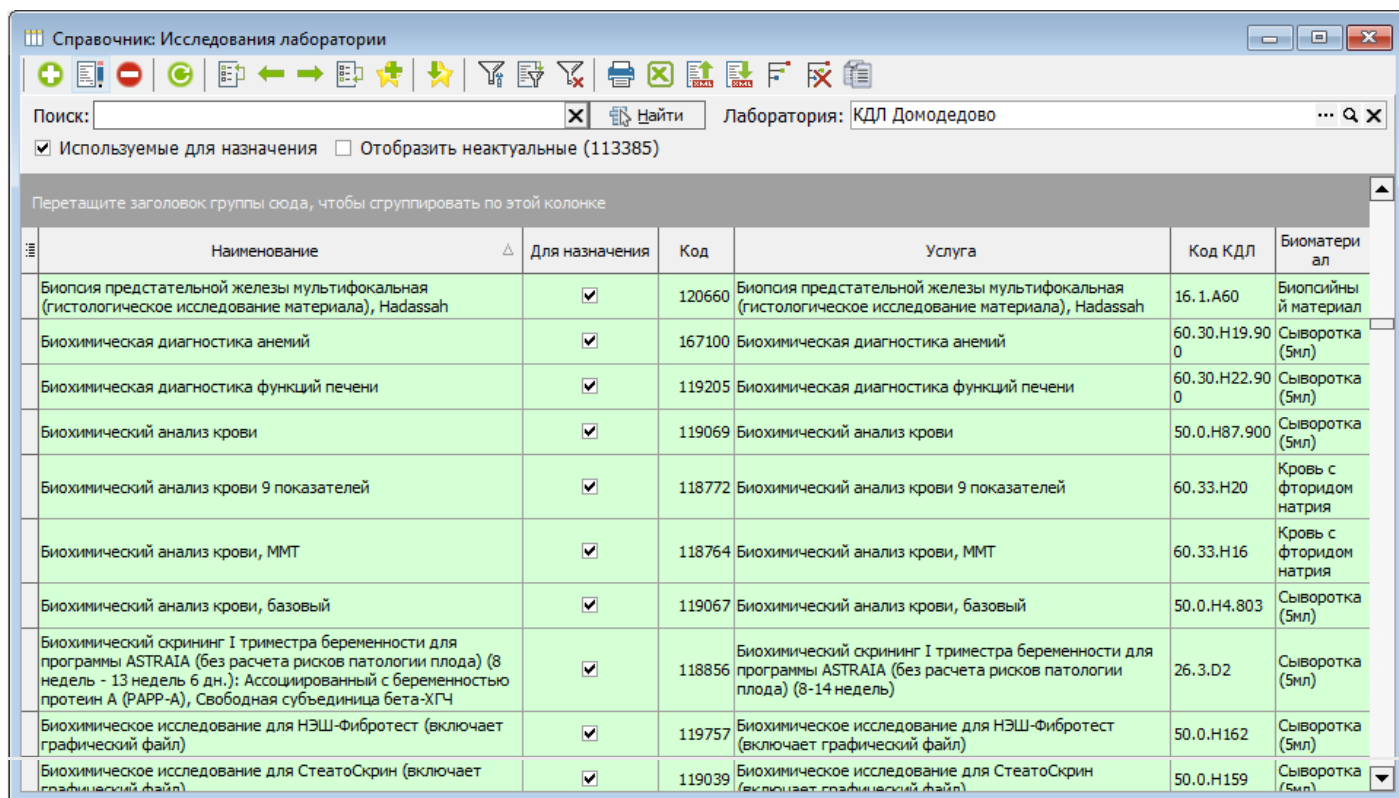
Справочник: Исследования лаборатории

Поиск: Найти Лаборатория: КДЛ Домодедово

Используемые для назначения Отобразить неактуальные (113385)

Перетащите заголовок группы сюда, чтобы сгруппировать по этой колонке

| Наименование | Для назначения | Код | Услуга | Код КДЛ | Биоматериал |
|---|---|---|---|---|---|
| Биопсия предстательной железы мультифокальная (гистологическое исследование материала), Hadassah | ☑ | 120660 | Биопсия предстательной железы мультифокальная (гистологическое исследование материала), Hadassah | 16.1.A60 | Биопсийный материал |
| Биохимическая диагностика анемий | ☑ | 167100 | Биохимическая диагностика анемий | 60.30.H19.900 | Сыворотка (5мл) |
| Биохимическая диагностика функций печени | ☑ | 119205 | Биохимическая диагностика функций печени | 60.30.H22.900 | Сыворотка (5мл) |
| Биохимический анализ крови | ☑ | 119069 | Биохимический анализ крови | 50.0.H87.900 | Сыворотка (5мл) |
| Биохимический анализ крови 9 показателей | ☑ | 118772 | Биохимический анализ крови 9 показателей | 60.33.H20 | Кровь с фторидом натрия |
| Биохимический анализ крови, ММТ | ☑ | 118764 | Биохимический анализ крови, ММТ | 60.33.H16 | Кровь с фторидом натрия |
| Биохимический анализ крови, базовый | ☑ | 119067 | Биохимический анализ крови, базовый | 50.0.H4.803 | Сыворотка (5мл) |
| Биохимический скрининг I триместра беременности для программы ASTRAIA (без расчета рисков патологии плода) (8 недель - 13 недель 6 дн.): Ассоциированный с беременностью протеин А (PAPP-A), Свободная субъединица бета-ХГЧ | ☑ | 118856 | Биохимический скрининг I триместра беременности для программы ASTRAIA (без расчета рисков патологии плода) (8-14 недель) | 26.3.D2 | Сыворотка (5мл) |
| Биохимическое исследование для НЭШ-Фибротест (включает графический файл) | ☑ | 119757 | Биохимическое исследование для НЭШ-Фибротест (включает графический файл) | 50.0.H162 | Сыворотка (5мл) |
| Биохимическое исследование для СтеатоСкрин (включает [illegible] | ☑ | 119039 | Биохимическое исследование для СтеатоСкрин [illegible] | 50.0.H159 | Сыворотка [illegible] |